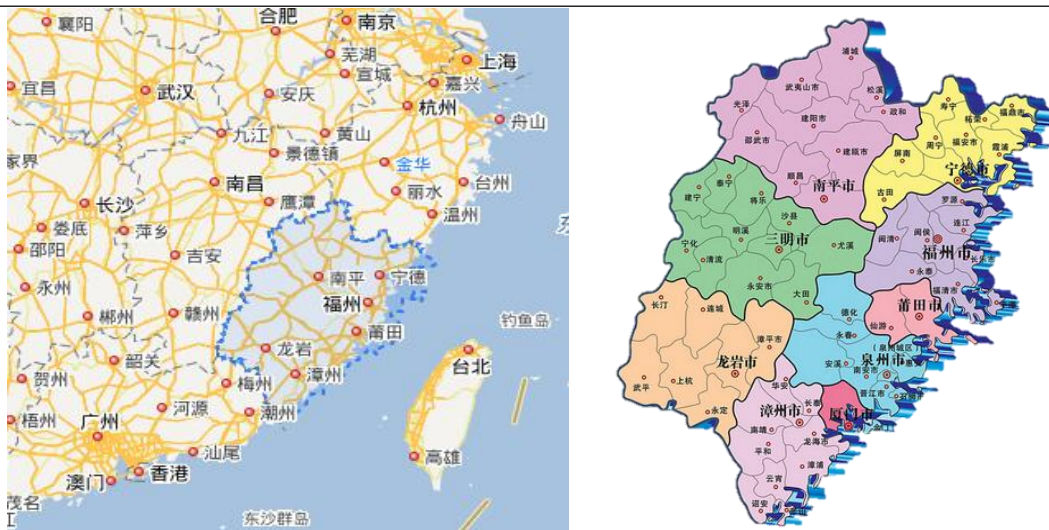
襄阳
合肥
南京
芜湖
上海
宜昌
武汉
安庆
宣城
嘉兴
杭州
舟山
九江
黄山
家界
景德镇
金华
南昌
丽水
台州
长沙
鹰潭
温州
娄底
萍乡
邵阳
吉安
南平
宁德
永州
福州
郴州
赣州
莆田
钓鱼岛
韶关
龙岩
台北
贺州
梅州
漳州
梧州
广州
河源
潮州
汕尾
澳门
香港
高雄
茂名
东沙群岛

浦城
光泽
武夷山市
松溪
政和
寿宁
柘荣
福鼎市
邵武市
建阳市
建瓯市
周宁
福安市
霞浦
顺昌
屏南
南平市
宁德市
泰宁
古田
建宁
将乐
罗源
沙县
连江
明溪
三明市
尤溪
闽清
闽侯
宁化
福州市
清流
长乐市
永泰
永安市
大田
福清市
长汀
连城
德化
仙游
莆田市
漳平市
永春
泉州市
安溪
南安市
晋江市
石狮市
龙岩市
华安
武平
上杭
长泰
永定
漳州市
厦门市
南靖
龙海市
平和
漳浦
云霄
诏安
东山